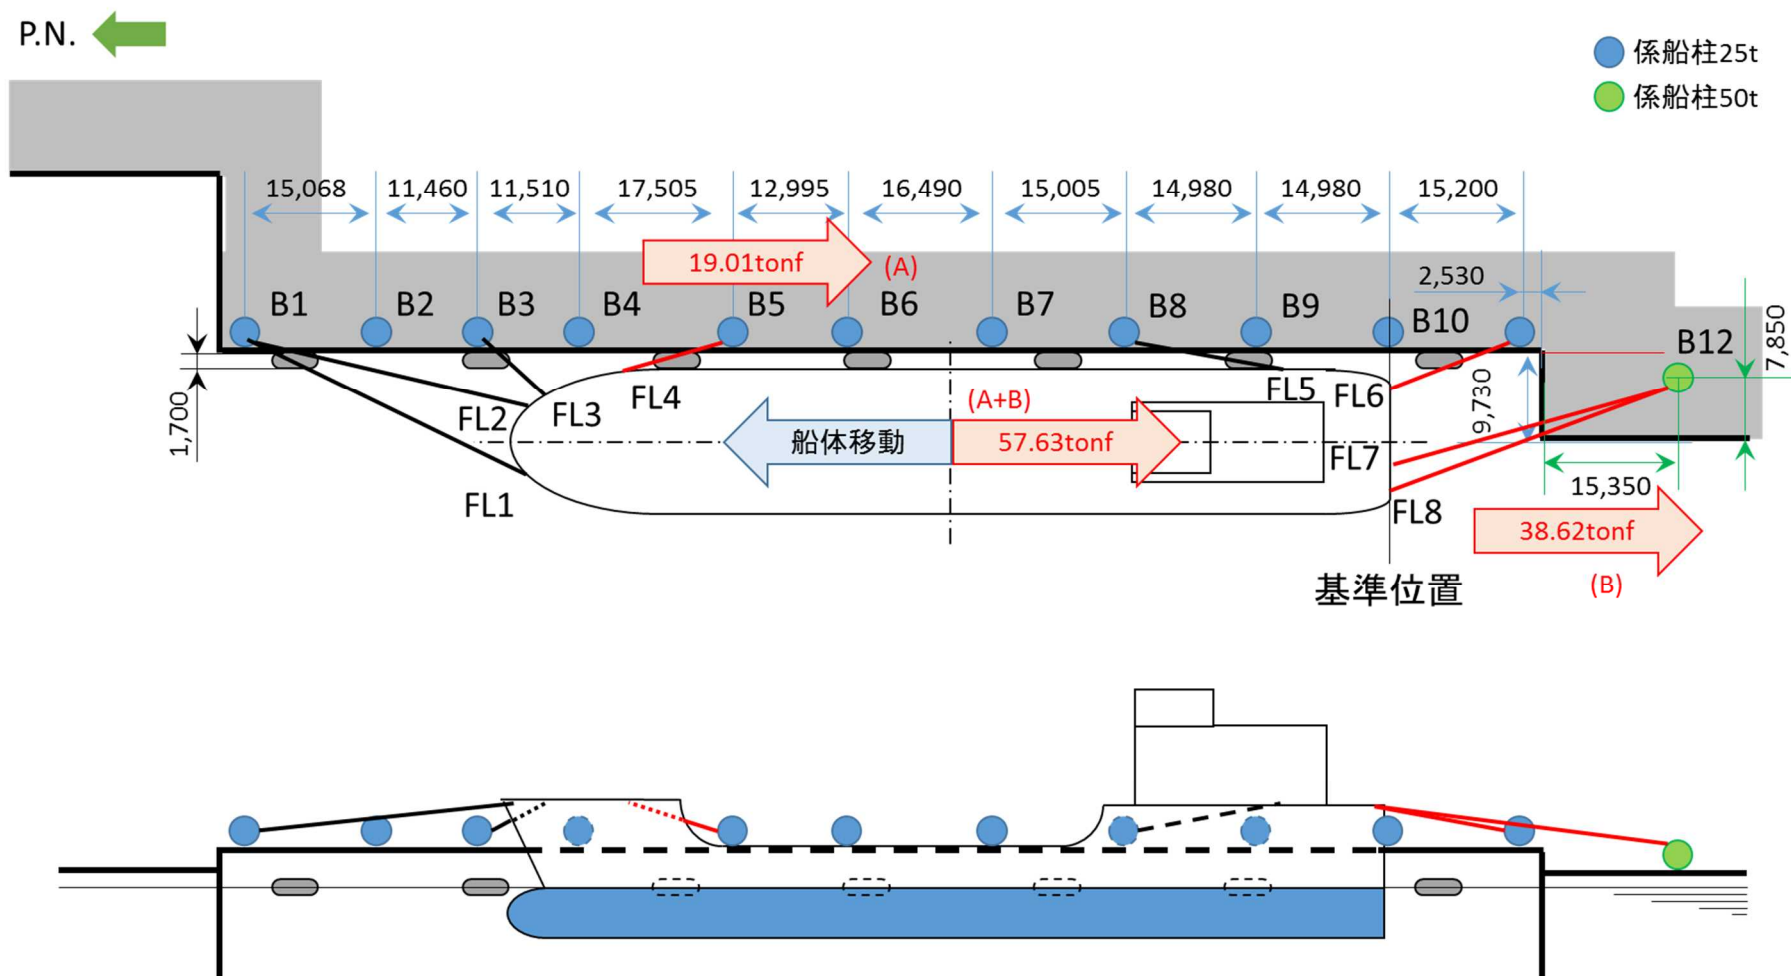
P.N.

係船柱25t
係船柱50t

15,068
11,460
11,510
17,505
12,995
16,490
15,005
14,980
14,980
15,200

19.01tonf
(A)

2,530

B1
B2
B3
B4
B5
B6
B7
B8
B9
B10
B12

7,850

1,700

FL1
FL2
FL3
FL4
FL5
FL6
FL7
FL8

(A+B)
船体移動
57.63tonf

9,730

15,350

38.62tonf
(B)

基準位置